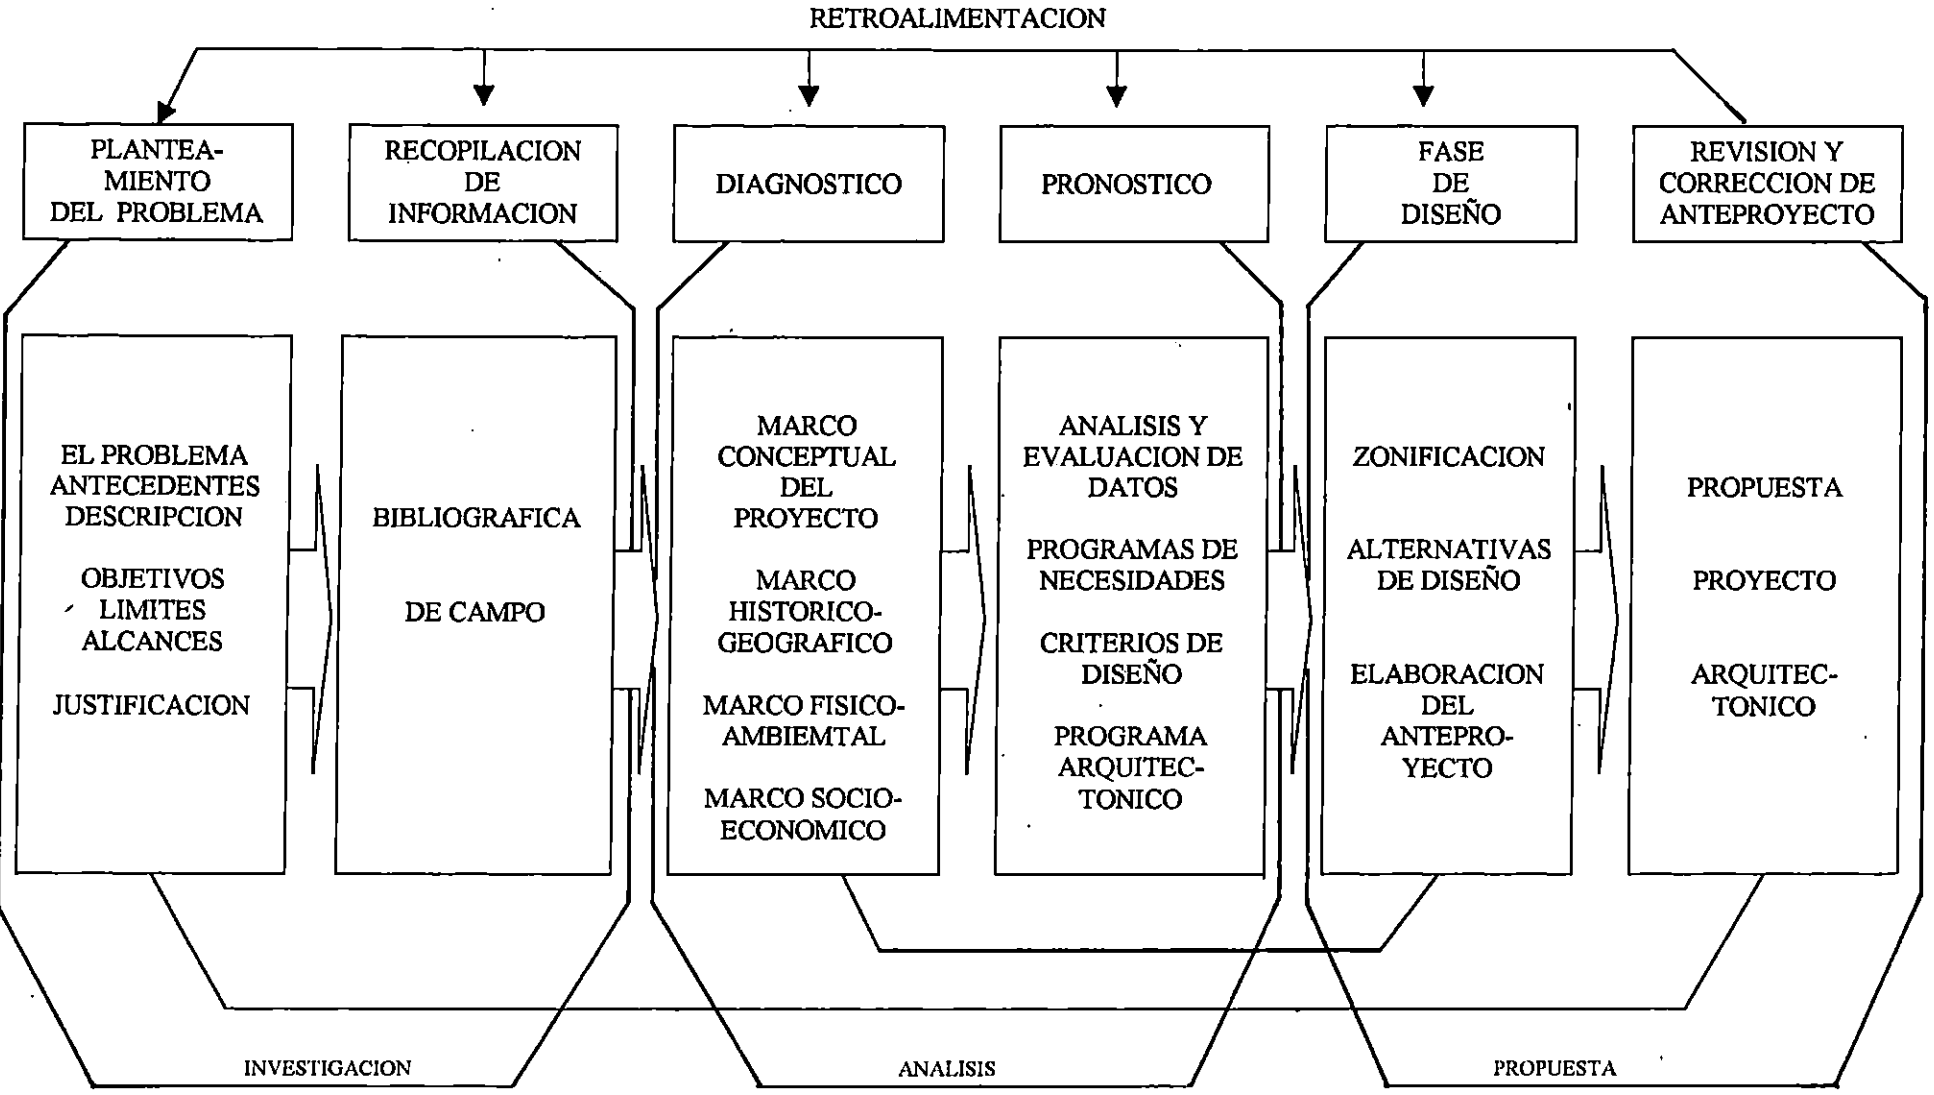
RETROALIMENTACION

PLANTEAMIENTO DEL PROBLEMA

RECOPILACION DE INFORMACION

DIAGNOSTICO

PRONOSTICO

FASE DE DISEÑO

REVISION Y CORRECCION DE ANTEPROYECTO

EL PROBLEMA
ANTECEDENTES
DESCRIPCION

OBJETIVOS
LIMITES
ALCANCES

JUSTIFICACION

BIBLIOGRAFICA

DE CAMPO

MARCO CONCEPTUAL DEL PROYECTO

MARCO HISTORICO-GEOGRAFICO

MARCO FISICO-AMBIEMTAL

MARCO SOCIO-ECONOMICO

ANALISIS Y EVALUACION DE DATOS

PROGRAMAS DE NECESIDADES

CRITERIOS DE DISEÑO

PROGRAMA ARQUITECTONICO

ZONIFICACION

ALTERNATIVAS DE DISEÑO

ELABORACION DEL ANTEPROYECTO

PROPUESTA

PROYECTO

ARQUITECTONICO

INVESTIGACION

ANALISIS

PROPUESTA